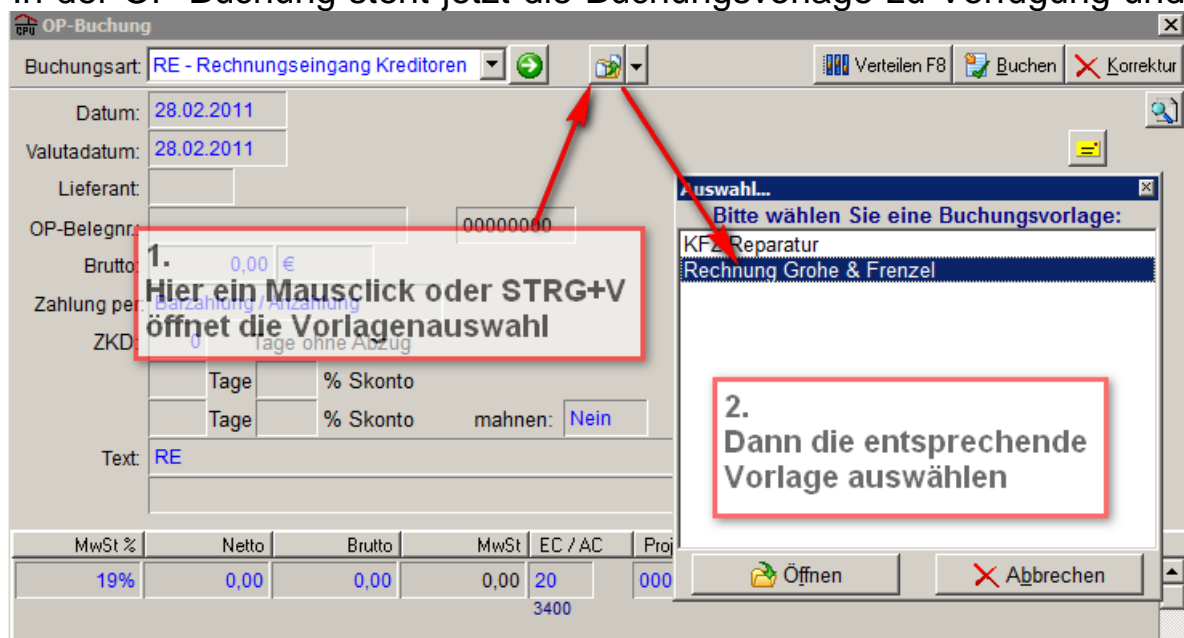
In der OP-Buchung steht jetzt die Buchungsvorlage zu Verfügung und

OP-Buchung

Buchungsart: RE - Rechnungseingang Kreditoren

Verteilen F8 | Buchen | Korrektur

Datum: 28.02.2011

Valutadatum: 28.02.2011

Lieferant:

OP-Belegnr.: 00000000

Brutto: 0,00 €

Zahlung per: Barzahlung / Anzahlung

ZKD: 0 Tage ohne Abzug

Tage % Skonto

Tage % Skonto mahnen: Nein

Text: RE

1.
Hier ein Mausclick oder STRG+V öffnet die Vorlagenauswahl

Auswahl...

Bitte wählen Sie eine Buchungsvorlage:

KFZ Reparatur

Rechnung Grohe & Frenzel

2.
Dann die entsprechende Vorlage auswählen

Öffnen | Abbrechen

| MwSt % | Netto | Brutto | MwSt | EC / AC | Proj |
|---|---|---|---|---|---|
| 19% | 0,00 | 0,00 | 0,00 | 20 3400 | 000 |